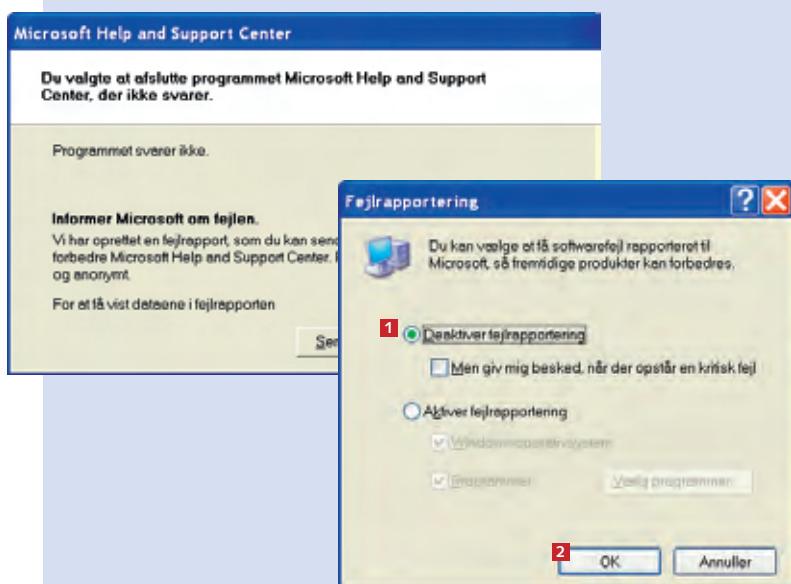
Microsoft Help and Support Center

Du valgte at afslutte programmet Microsoft Help and Support Center, der ikke svarer.

Programmet svarer ikke.

Informer Microsoft om fejlen.

Vi har oprettet en fejlrapport, som du kan send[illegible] forbedre Microsoft Help and Support Center. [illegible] og anonymt.

For at få vist dataene i fejlrapporten

Se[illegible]

Fejlrapportering

?

Du kan vælge at få softwarefejl rapporteret til Microsoft, så fremtidige produkter kan forbedres.

1

Deaktiver fejlrapportering

Men giv mig besked, når der opstår en kritisk fejl

Aktiver fejlrapportering

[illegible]

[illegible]

Vælg programmer

2

OK

Annuller